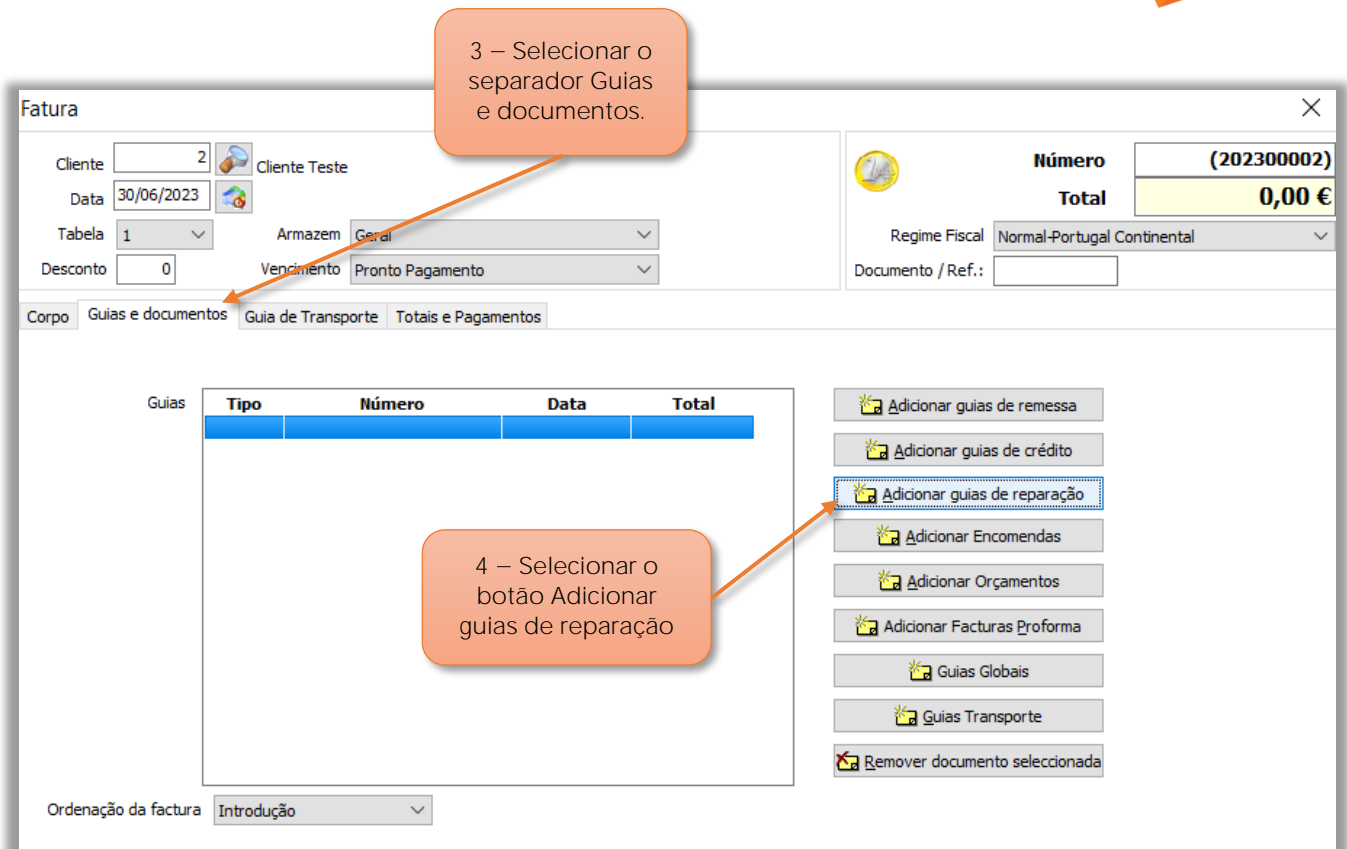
3 – Selecionar o separador Guias e documentos.

Fatura

Cliente 2 Cliente Teste
Data 30/06/2023
Tabela 1
Armazem Geral
Desconto 0
Vencimento Pronto Pagamento

Número (202300002)
Total 0,00 €
Regime Fiscal Normal-Portugal Continental
Documento / Ref.:

Corpo | Guias e documentos | Guia de Transporte | Totais e Pagamentos

Guias

| Tipo | Número | Data | Total |
|---|---|---|---|
| | | | |

Adicionar guias de remessa
Adicionar guias de crédito
Adicionar guias de reparação
Adicionar Encomendas
Adicionar Orçamentos
Adicionar Facturas Proforma
Guias Globais
Guias Transporte
Remover documento seleccionada

4 – Selecionar o botão Adicionar guias de reparação

Ordenação da factura Introdução